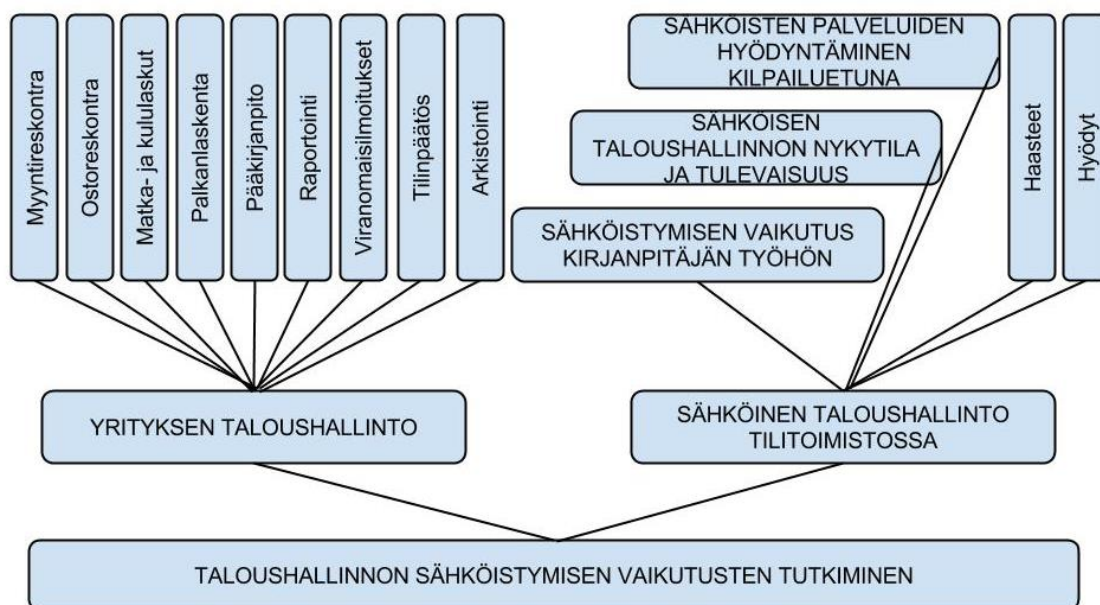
Myyntireskontra

Ostoreskontra

Matka- ja kululaskut

Palkanlaskenta

Pääkirjanpito

Raportointi

Viranomaisilmoitukset

Tilinpäätös

Arkistointi

SÄHKÖISTEN PALVELUIDEN HYÖDYNTÄMINEN KILPAILUETUNA

SÄHKÖISEN TALOUSHALLINNON NYKYTILA JA TULEVAISUUS

SÄHKÖISTYMISEN VAIKUTUS KIRJANPITÄJÄN TYÖHÖN

Haasteet

Hyödyt

YRITYKSEN TALOUSHALLINTO

SÄHKÖINEN TALOUSHALLINTO TILITOIMISTOSSA

TALOUSHALLINNON SÄHKÖISTYMISEN VAIKUTUSTEN TUTKIMINEN